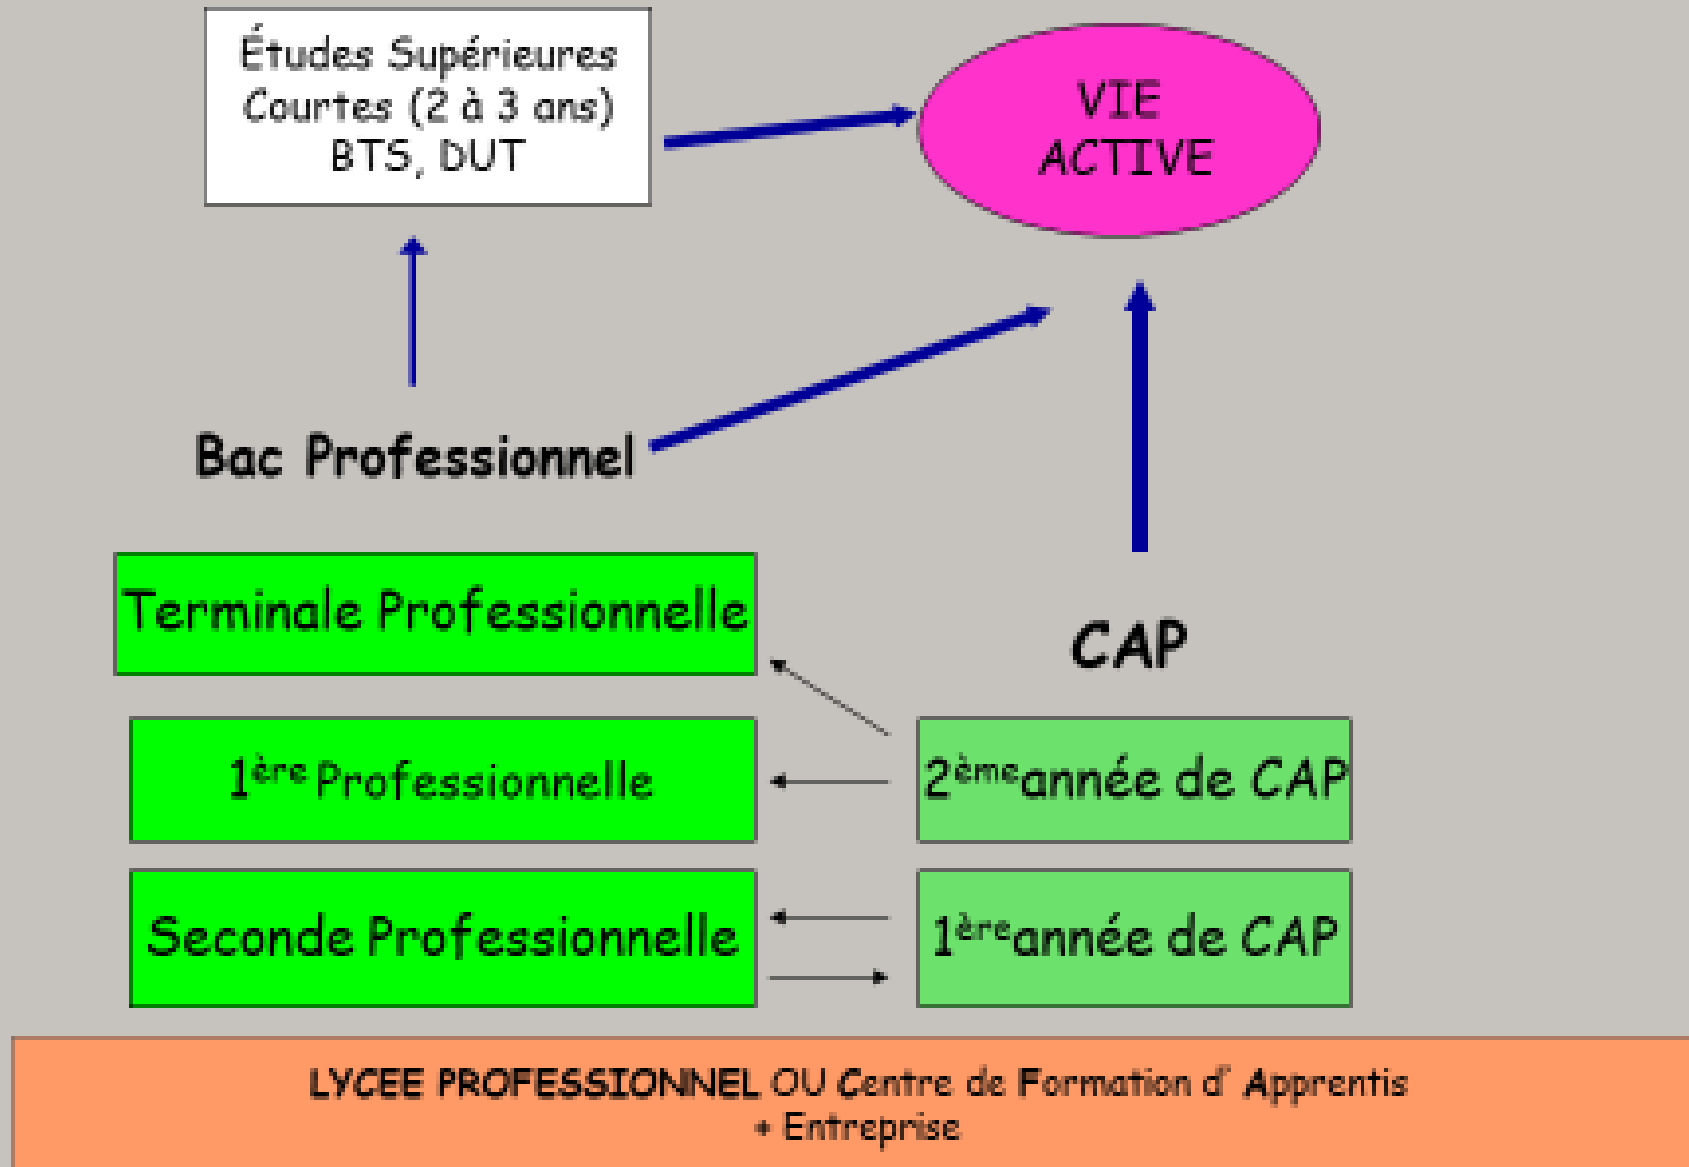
Études Supérieures Courtes (2 à 3 ans) BTS, DUT

VIE ACTIVE

Bac Professionnel

Terminale Professionnelle

CAP

$1^{ère}$ Professionnelle

$2^{ème}$année de CAP

Seconde Professionnelle

$1^{ère}$année de CAP

LYCEE PROFESSIONNEL OU Centre de Formation d' Apprentis + Entreprise